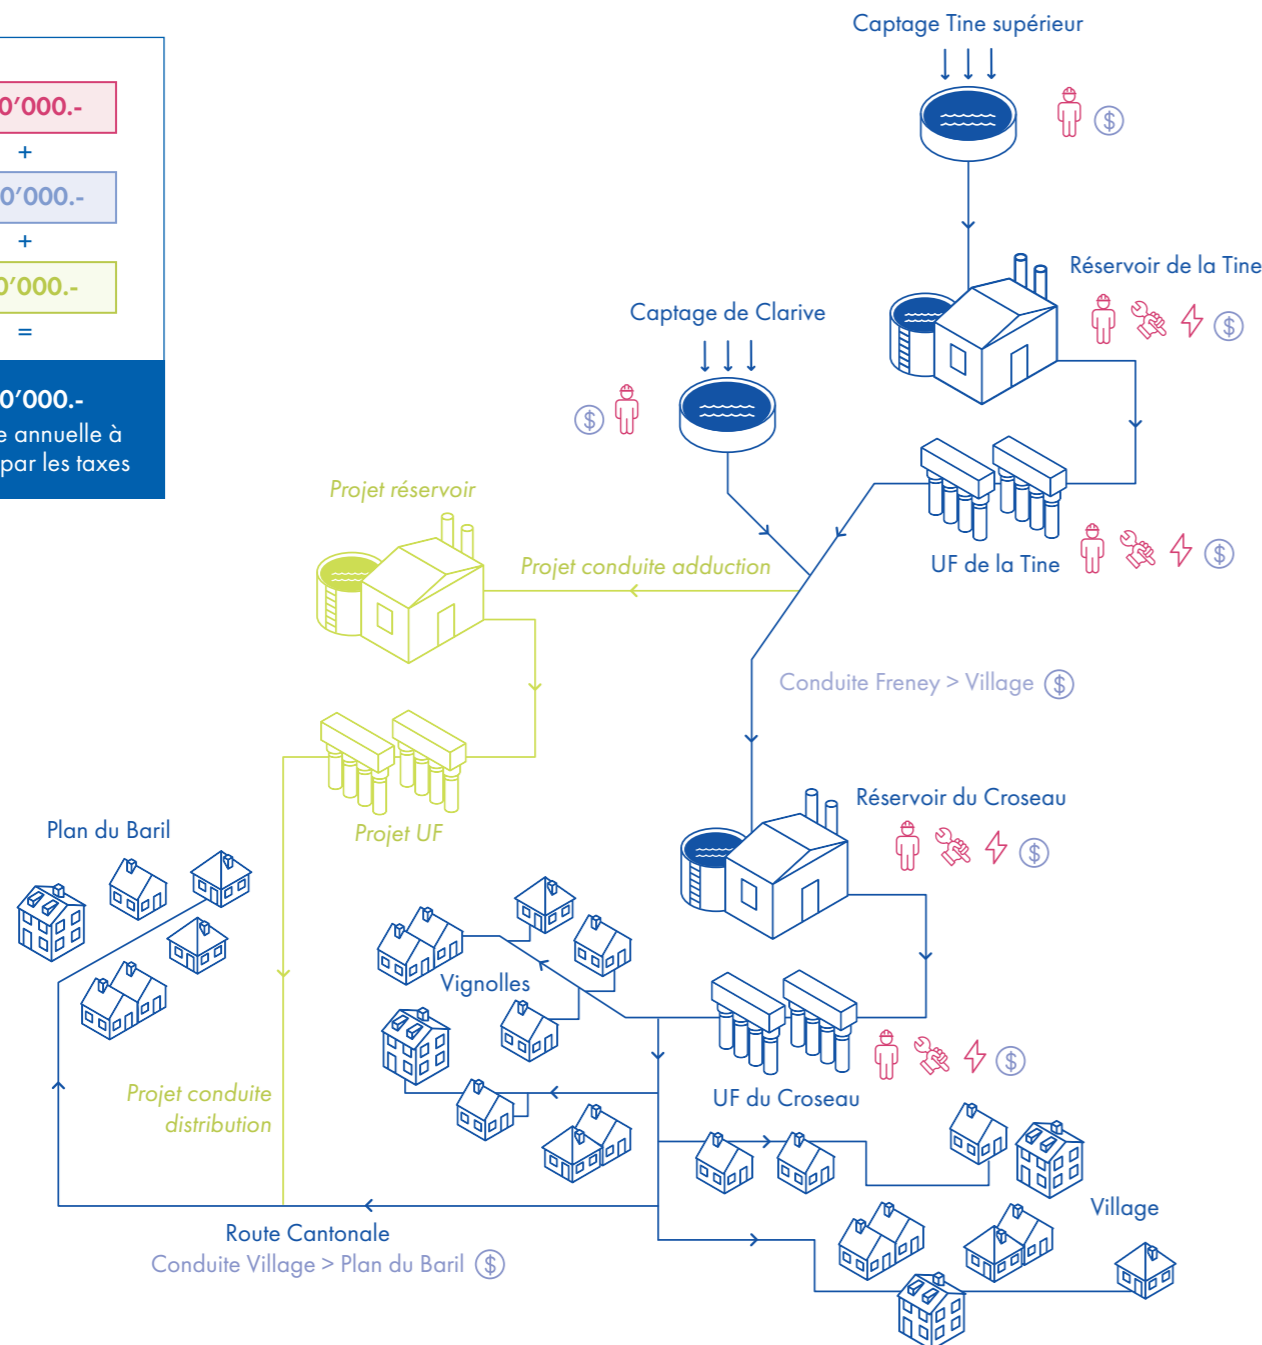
0'000.-
+
0'000.-
+
0'000.-
=
0'000.-
e annuelle à
par les taxes

Captage Tine supérieur

Réservoir de la Tine

Captage de Clarive

Projet réservoir

Projet conduite adduction

UF de la Tine

Conduite Freney > Village

Projet UF

Réservoir du Croseau

Plan du Baril

Vignolles

UF du Croseau

Projet conduite distribution

Village

Route Cantonale
Conduite Village > Plan du Baril